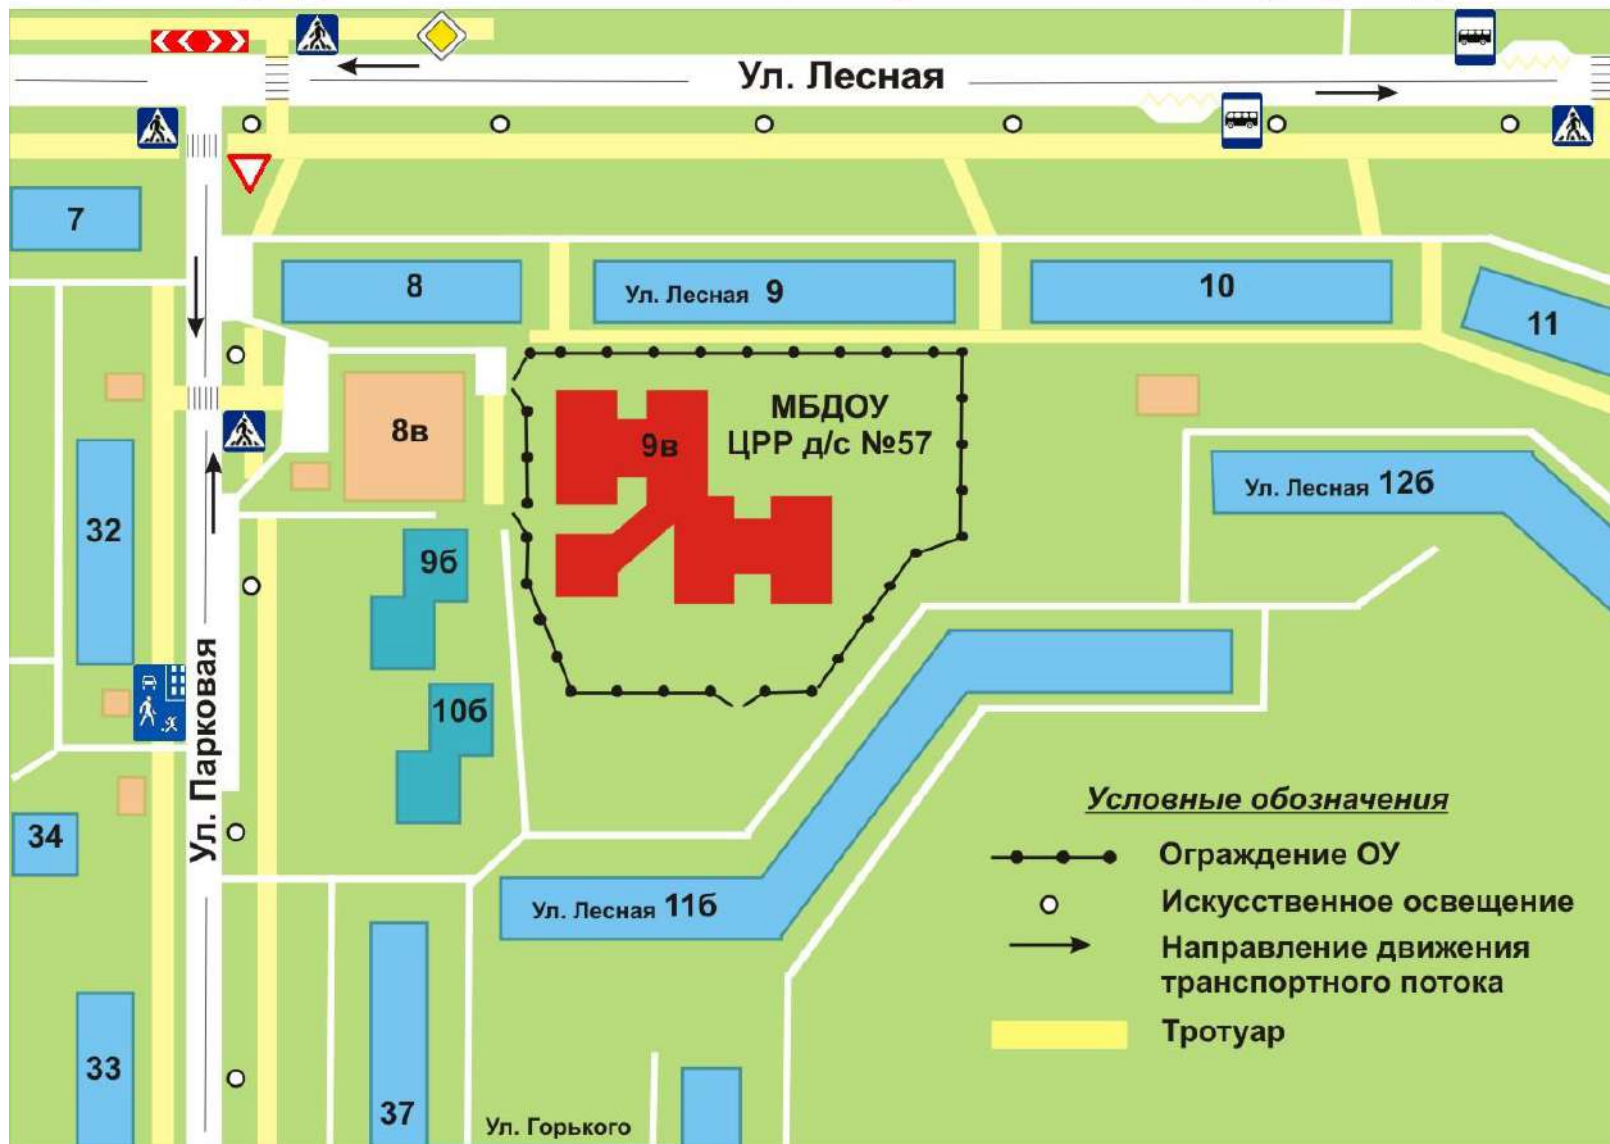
Ул. Лесная

7

8

Ул. Лесная 9

10

11

8в

МБДОУ
ЦРР д/с №57

9в

Ул. Лесная 12б

32

9б

10б

Ул. Парковая

34

Ул. Лесная 11б

33

37

Ул. Горького

Условные обозначения

Ограждение ОУ

Искусственное освещение

Направление движения транспортного потока

Тротуар